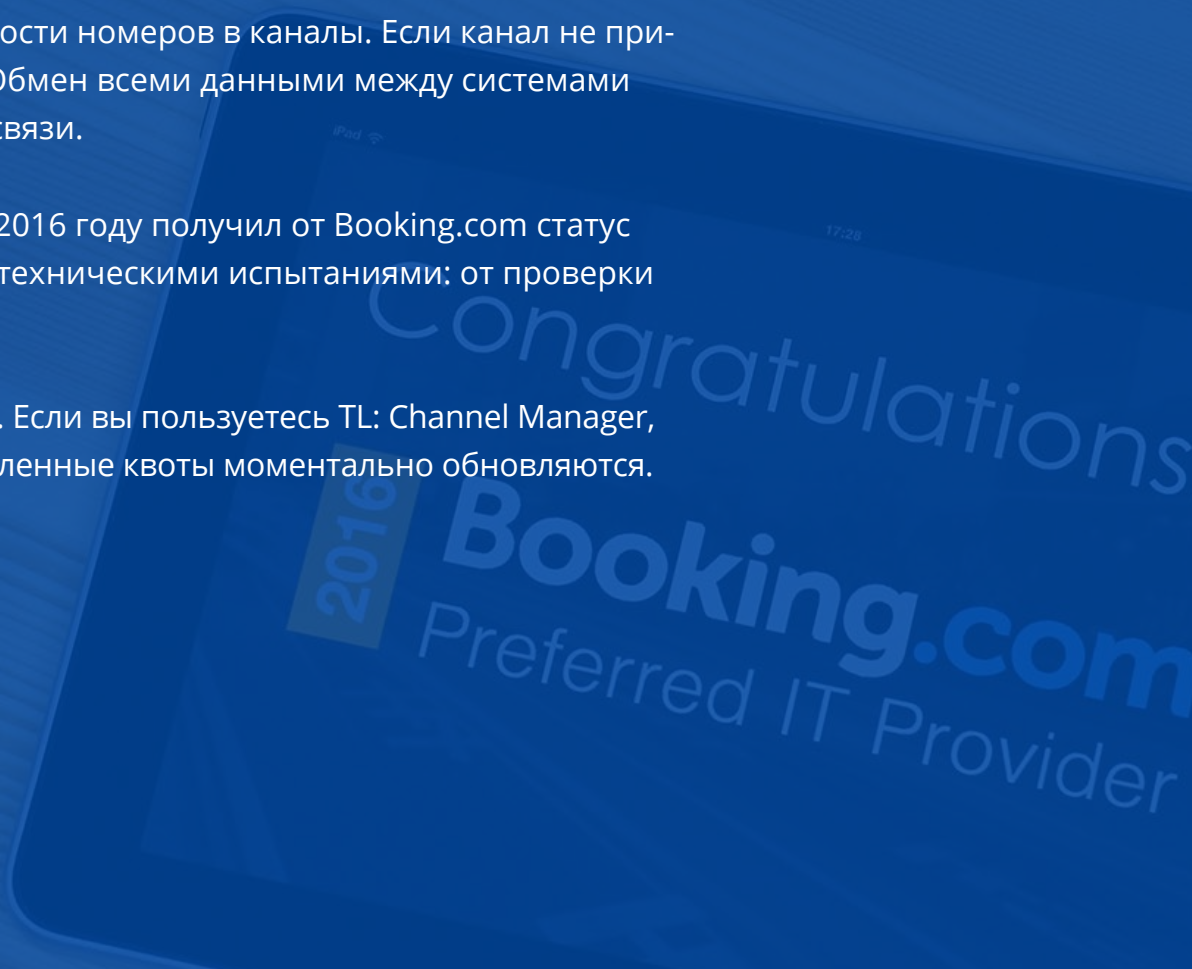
ости номеров в каналы. Если канал не при-
Обмен всеми данными между системами
связи.

2016 году получил от Booking.com статус
техническими испытаниями: от проверки

. Если вы пользуетесь TL: Channel Manager,
ленные квоты моментально обновляются.

iPad

17:28

Congratulations

2016

Booking.com

Preferred IT Provider